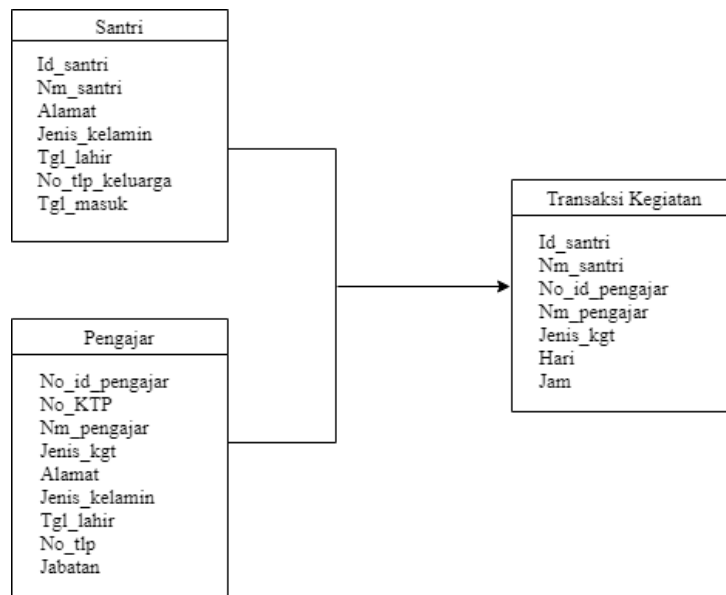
Santri

Id_santri
Nm_santri
Alamat
Jenis_kelamin
Tgl_lahir
No_tlp_keluarga
Tgl_masuk

Pengajar

No_id_pengajar
No_KTP
Nm_pengajar
Jenis_kgt
Alamat
Jenis_kelamin
Tgl_lahir
No_tlp
Jabatan

Transaksi Kegiatan

Id_santri
Nm_santri
No_id_pengajar
Nm_pengajar
Jenis_kgt
Hari
Jam